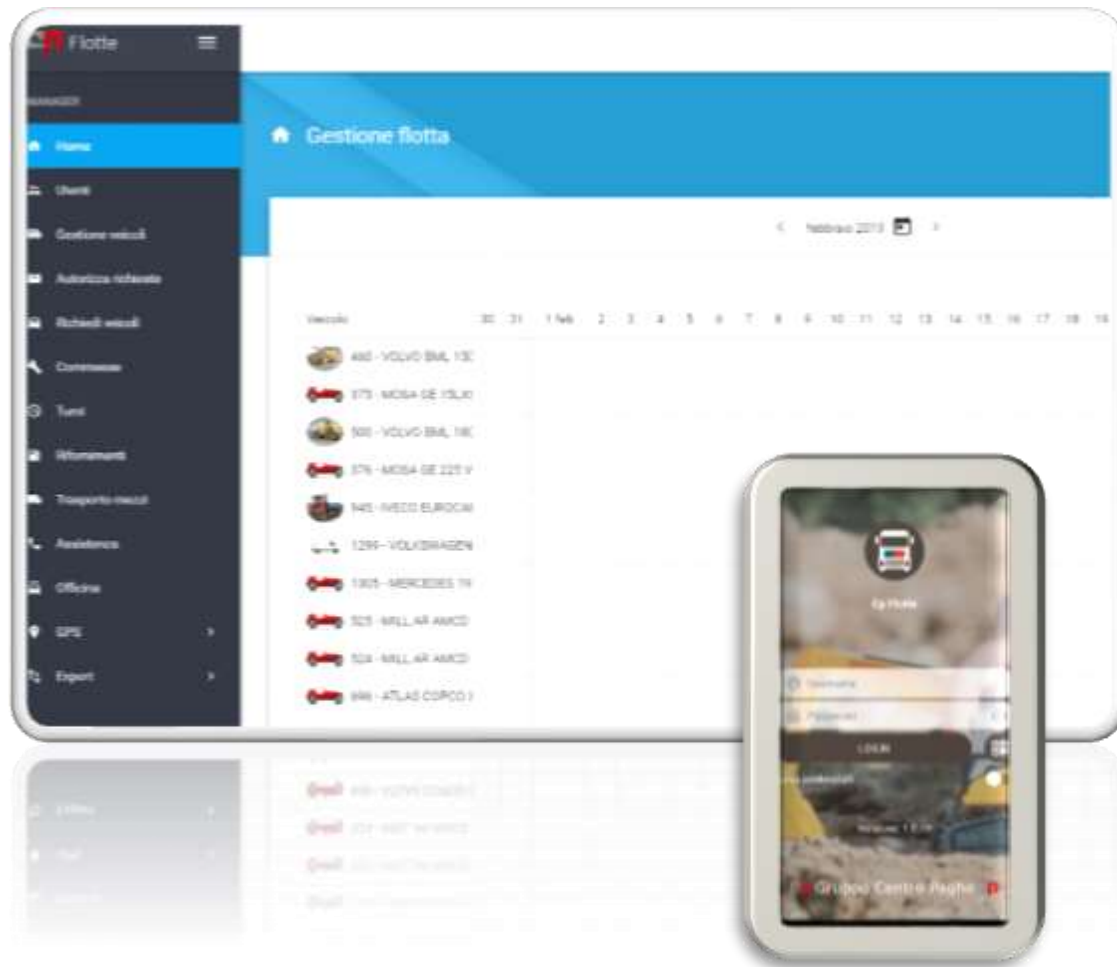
Flotte

MANAGER

Home

Utenti

Gestione veicoli

Autorizza richieste

Richiedi veicoli

Commesse

Turni

Rifornimenti

Trasporto mezzi

Assistenza

Officina

GPS

Export

Gestione flotta

< febbraio 2019 >

| Veicolo | 30 | 31 | 1 feb | 2 | 3 | 4 | 5 | 6 | 7 | 8 | 9 | 10 | 11 | 12 | 13 | 14 | 15 | 16 | 17 | 18 | 19 |
|---|---|---|---|---|---|---|---|---|---|---|---|---|---|---|---|---|---|---|---|---|---|
| 460 - VOLVO BML 13C | | | | | | | | | | | | | | | | | | | | | |
| 373 - MOSA GE 15LXI | | | | | | | | | | | | | | | | | | | | | |
| 500 - VOLVO BML 18C | | | | | | | | | | | | | | | | | | | | | |
| 376 - MOSA GE 225 V | | | | | | | | | | | | | | | | | | | | | |
| 945 - IVECO EUROCA | | | | | | | | | | | | | | | | | | | | | |
| 1299 - VOLKSWAGEN | | | | | | | | | | | | | | | | | | | | | |
| 1005 - MERCEDES 19 | | | | | | | | | | | | | | | | | | | | | |
| 523 - MILL.AR AMCO | | | | | | | | | | | | | | | | | | | | | |
| 524 - MILL.AR AMCO | | | | | | | | | | | | | | | | | | | | | |
| 996 - ATLAS COPCO I | | | | | | | | | | | | | | | | | | | | | |

Cp Flotte

Username

Password

LOGIN

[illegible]

Versione 1.0.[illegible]

Gruppo Centro Paghe